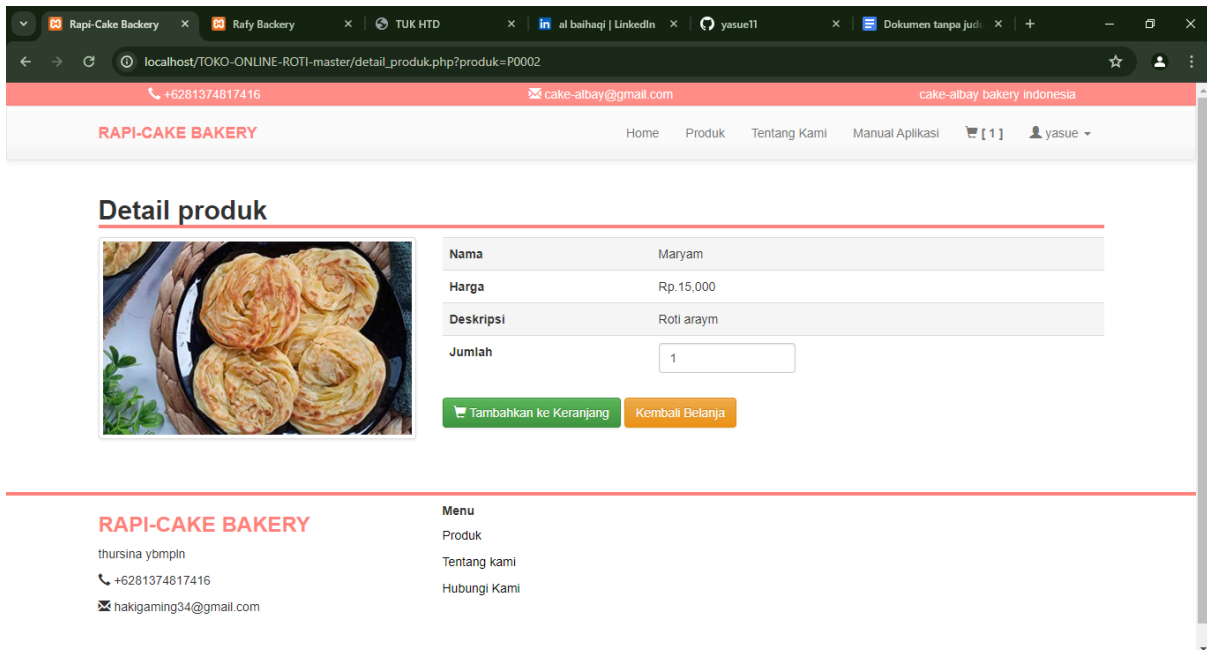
Rapi-Cake Backery × Rafy Backery × TUK HTD × al baihaqi | LinkedIn × yasue11 × Dokumen tanpa judu × +

localhost/TOKO-ONLINE-ROTI-master/detail_produk.php?produk=P0002

+6281374817416 cake-albay@gmail.com cake-albay bakery indonesia

RAPI-CAKE BAKERY

Home Produk Tentang Kami Manual Aplikasi [ 1 ] yasue

Detail produk

| Nama | Maryam |
|---|---|
| Harga | Rp.15,000 |
| Deskripsi | Roti araym |
| Jumlah | 1 |

Tambahkan ke Keranjang Kembali Belanja

RAPI-CAKE BAKERY

thursina ybmpln

+6281374817416

hakigaming34@gmail.com

Menu

Produk

Tentang kami

Hubungi Kami